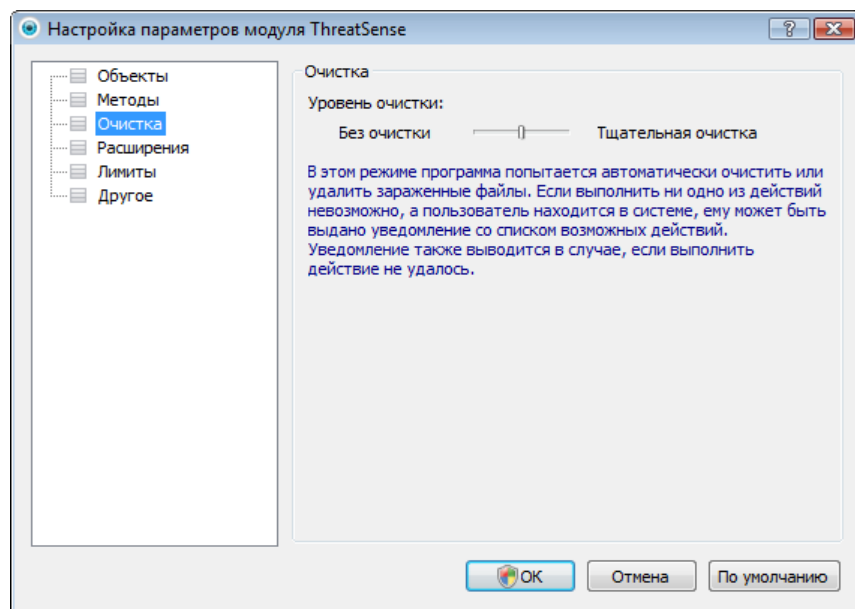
Настройка параметров модуля ThreatSense

?

Объекты
Методы
Очистка
Расширения
Лимиты
Другое

Очистка

Уровень очистки:

Без очистки

Тщательная очистка

В этом режиме программа попытается автоматически очистить или удалить зараженные файлы. Если выполнить ни одно из действий невозможно, а пользователь находится в системе, ему может быть выдано уведомление со списком возможных действий. Уведомление также выводится в случае, если выполнить действие не удалось.

OK

Отмена

По умолчанию